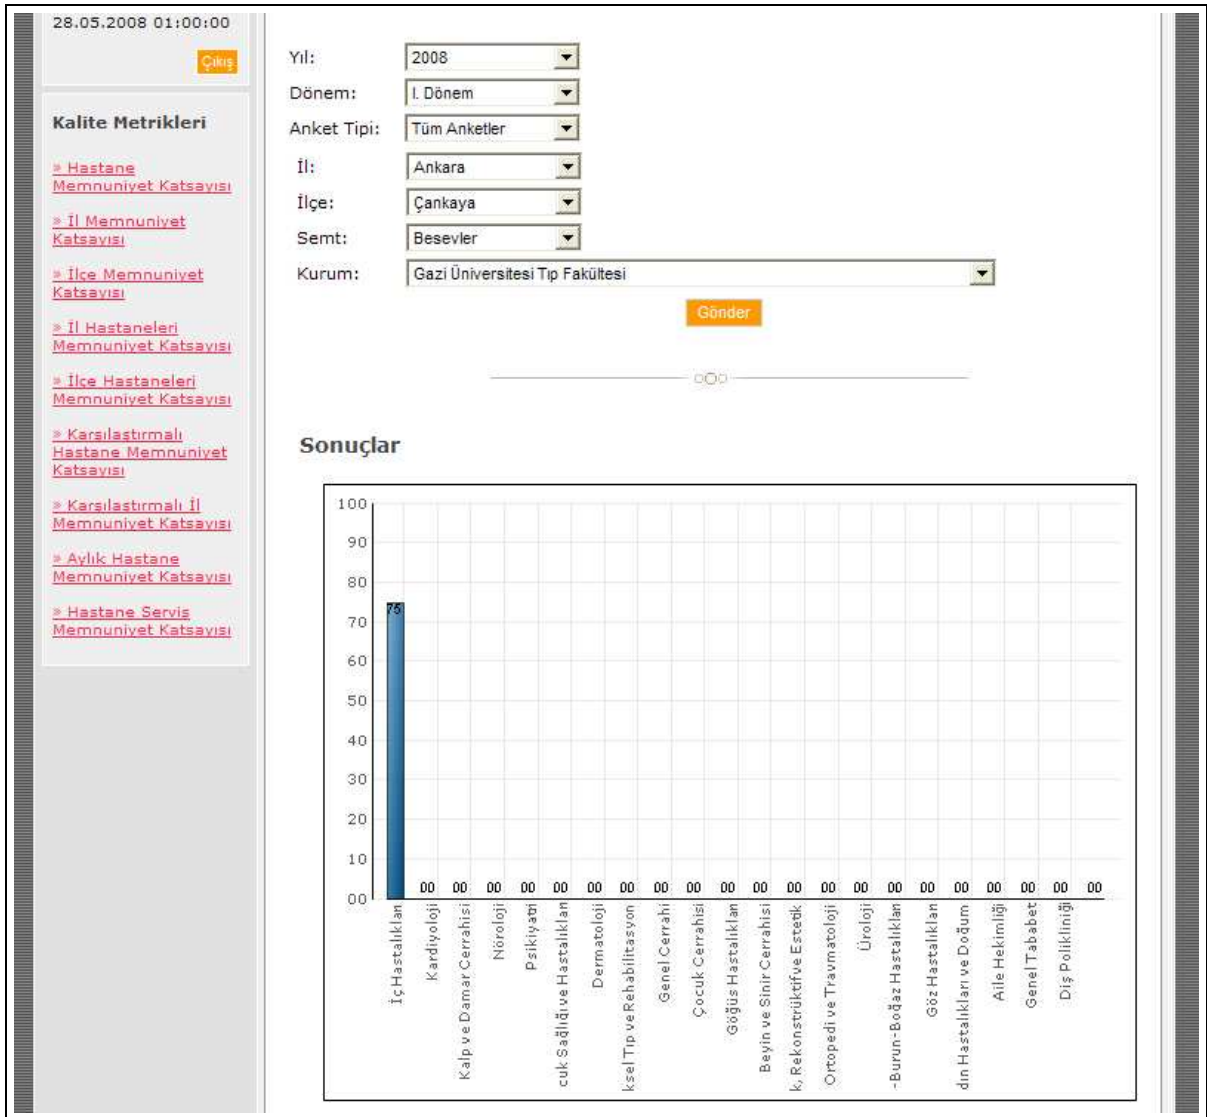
28.05.2008 01:00:00

Çıkış

Kalite Metrikleri

» Hastane Memnuniyet Katsayısı

» İl Memnuniyet Katsayısı

» İlçe Memnuniyet Katsayısı

» İl Hastaneleri Memnuniyet Katsayısı

» İlçe Hastaneleri Memnuniyet Katsayısı

» Karşılaştırmalı Hastane Memnuniyet Katsayısı

» Karşılaştırmalı İl Memnuniyet Katsayısı

» Aylık Hastane Memnuniyet Katsayısı

» Hastane Servis Memnuniyet Katsayısı

Yıl: 2008
Dönem: I. Dönem
Anket Tipi: Tüm Anketler
İl: Ankara
İlçe: Çankaya
Semt: Besevler
Kurum: Gazi Üniversitesi Tıp Fakültesi

Gönder

Sonuçlar

100
90
80
70
60
50
40
30
20
10
00

75 00 00 00 00 00 00 00 00 00 00 00 00 00 00 00 00 00 00 00 00 00

İç Hastalıkları
Kardiyoloji
Kalp ve Damar Cerrahisi
Nöroloji
Psikiyatri
cuk Sağlığı ve Hastalıkları
Dermatoloji
ksel Tıp ve Rehabilitasyon
Genel Cerrahi
Çocuk Cerrahisi
Göğüs Hastalıkları
Beyin ve Sinir Cerrahisi
k, Rekonstrüktif ve Estetik
Ortopedi ve Travmatoloji
Üroloji
-Burun-Boğaz Hastalıkları
Göz Hastalıkları
dın Hastalıkları ve Doğum
Aile Hekimliği
Genel Tababet
Diş Polikliniği